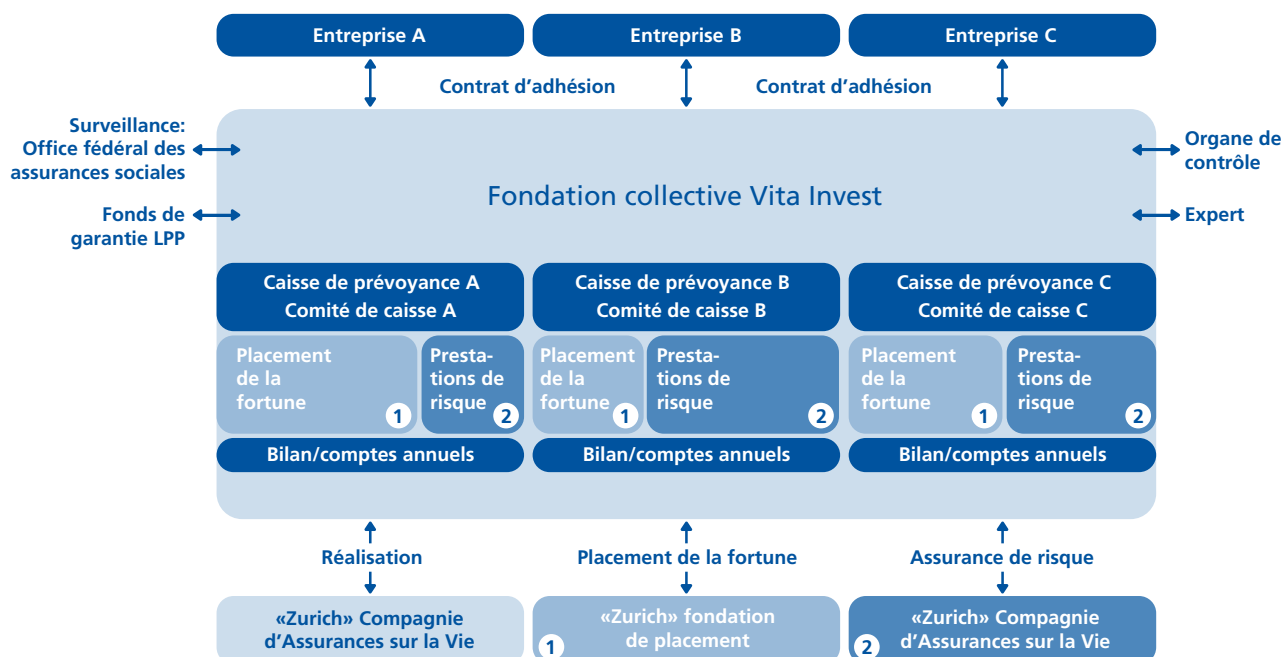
Entreprise A

Entreprise B

Entreprise C

Contrat d'adhésion

Contrat d'adhésion

Surveillance: Office fédéral des assurances sociales

Organe de contrôle

Fondation collective Vita Invest

Fonds de garantie LPP

Expert

Caisse de prévoyance A
Comité de caisse A

Caisse de prévoyance B
Comité de caisse B

Caisse de prévoyance C
Comité de caisse C

Placement de la fortune 1

Prestations de risque 2

Placement de la fortune 1

Prestations de risque 2

Placement de la fortune 1

Prestations de risque 2

Bilan/comptes annuels

Bilan/comptes annuels

Bilan/comptes annuels

Réalisation

Placement de la fortune

Assurance de risque

«Zurich» Compagnie d'Assurances sur la Vie

1 «Zurich» fondation de placement

2 «Zurich» Compagnie d'Assurances sur la Vie